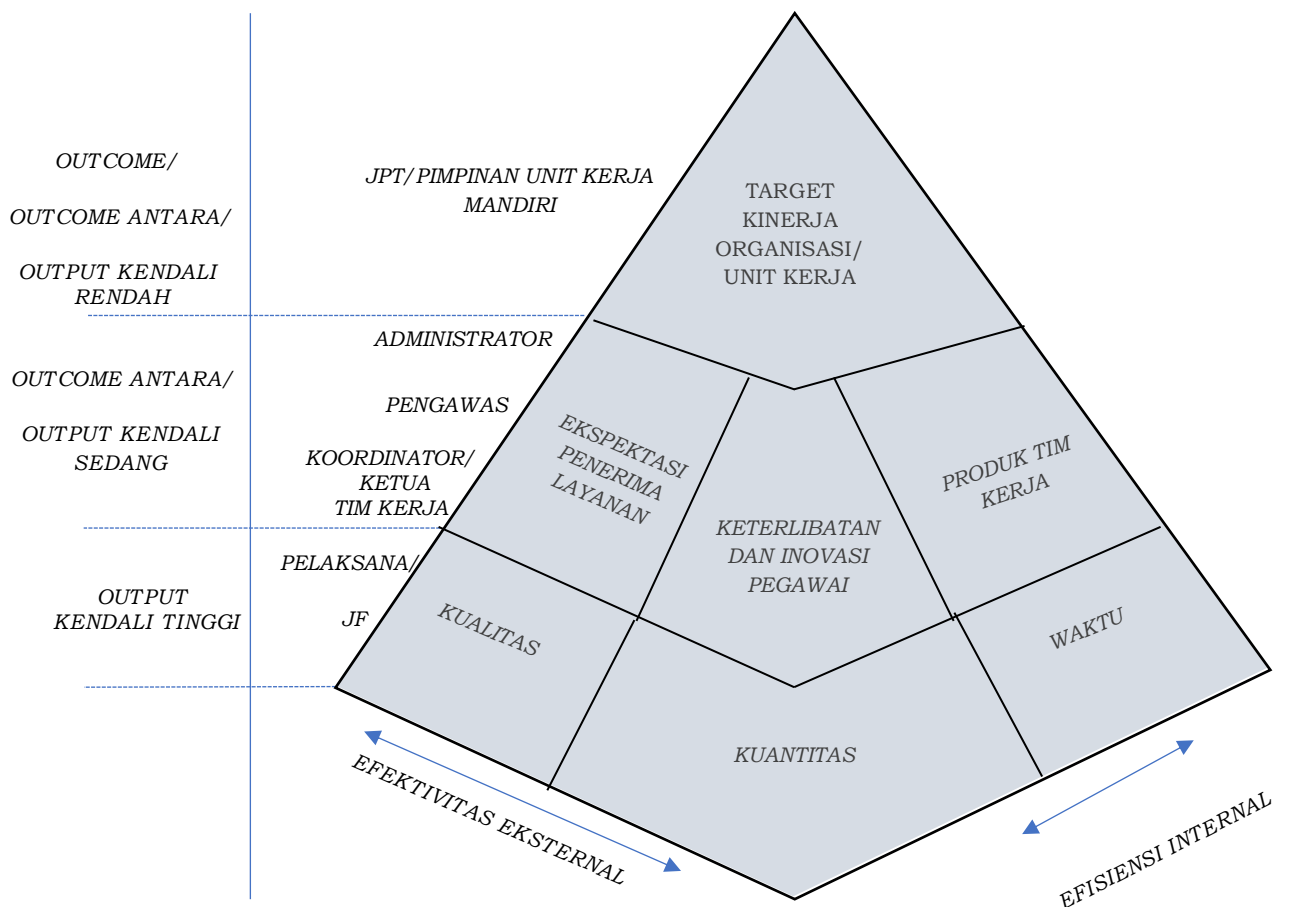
OUTCOME/

OUTCOME ANTARA/

OUTPUT KENDALI RENDAH

OUTCOME ANTARA/

OUTPUT KENDALI SEDANG

OUTPUT KENDALI TINGGI

JPT/PIMPINAN UNIT KERJA MANDIRI

ADMINISTRATOR

PENGAWAS

KOORDINATOR/ KETUA TIM KERJA

PELAKSANA/

JF

TARGET KINERJA ORGANISASI/ UNIT KERJA

EKSPEKTASI PENERIMA LAYANAN

KETERLIBATAN DAN INOVASI PEGAWAI

PRODUK TIM KERJA

KUALITAS

WAKTU

KUANTITAS

EFEKTIVITAS EKSTERNAL

EFISIENSI INTERNAL